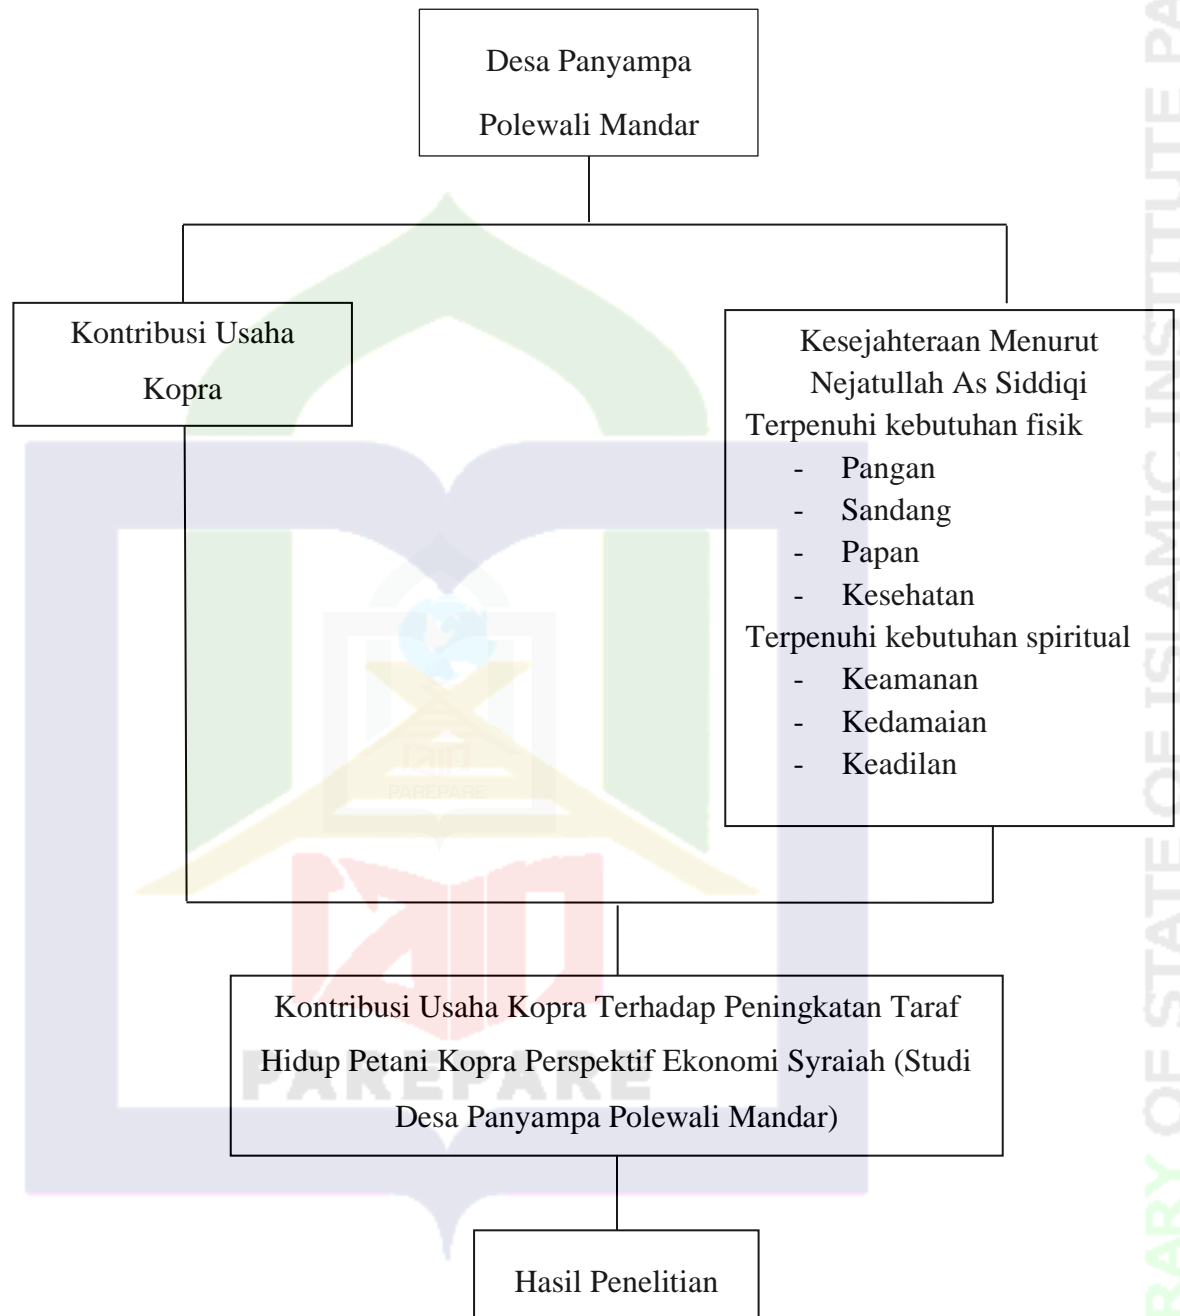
Desa Panyampa
Polewali Mandar

Kontribusi Usaha Kopra

Kesejahteraan Menurut Nejatullah As Siddiqi
Terpenuhi kebutuhan fisik
- Pangan
- Sandang
- Papan
- Kesehatan
Terpenuhi kebutuhan spiritual
- Keamanan
- Kedamaian
- Keadilan

Kontribusi Usaha Kopra Terhadap Peningkatan Taraf Hidup Petani Kopra Perspektif Ekonomi Syraiah (Studi Desa Panyampa Polewali Mandar)

Hasil Penelitian

PAREPARE

PAREPARE

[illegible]ARY OF STATE OF ISLAMIC INSTITUTE PA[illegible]